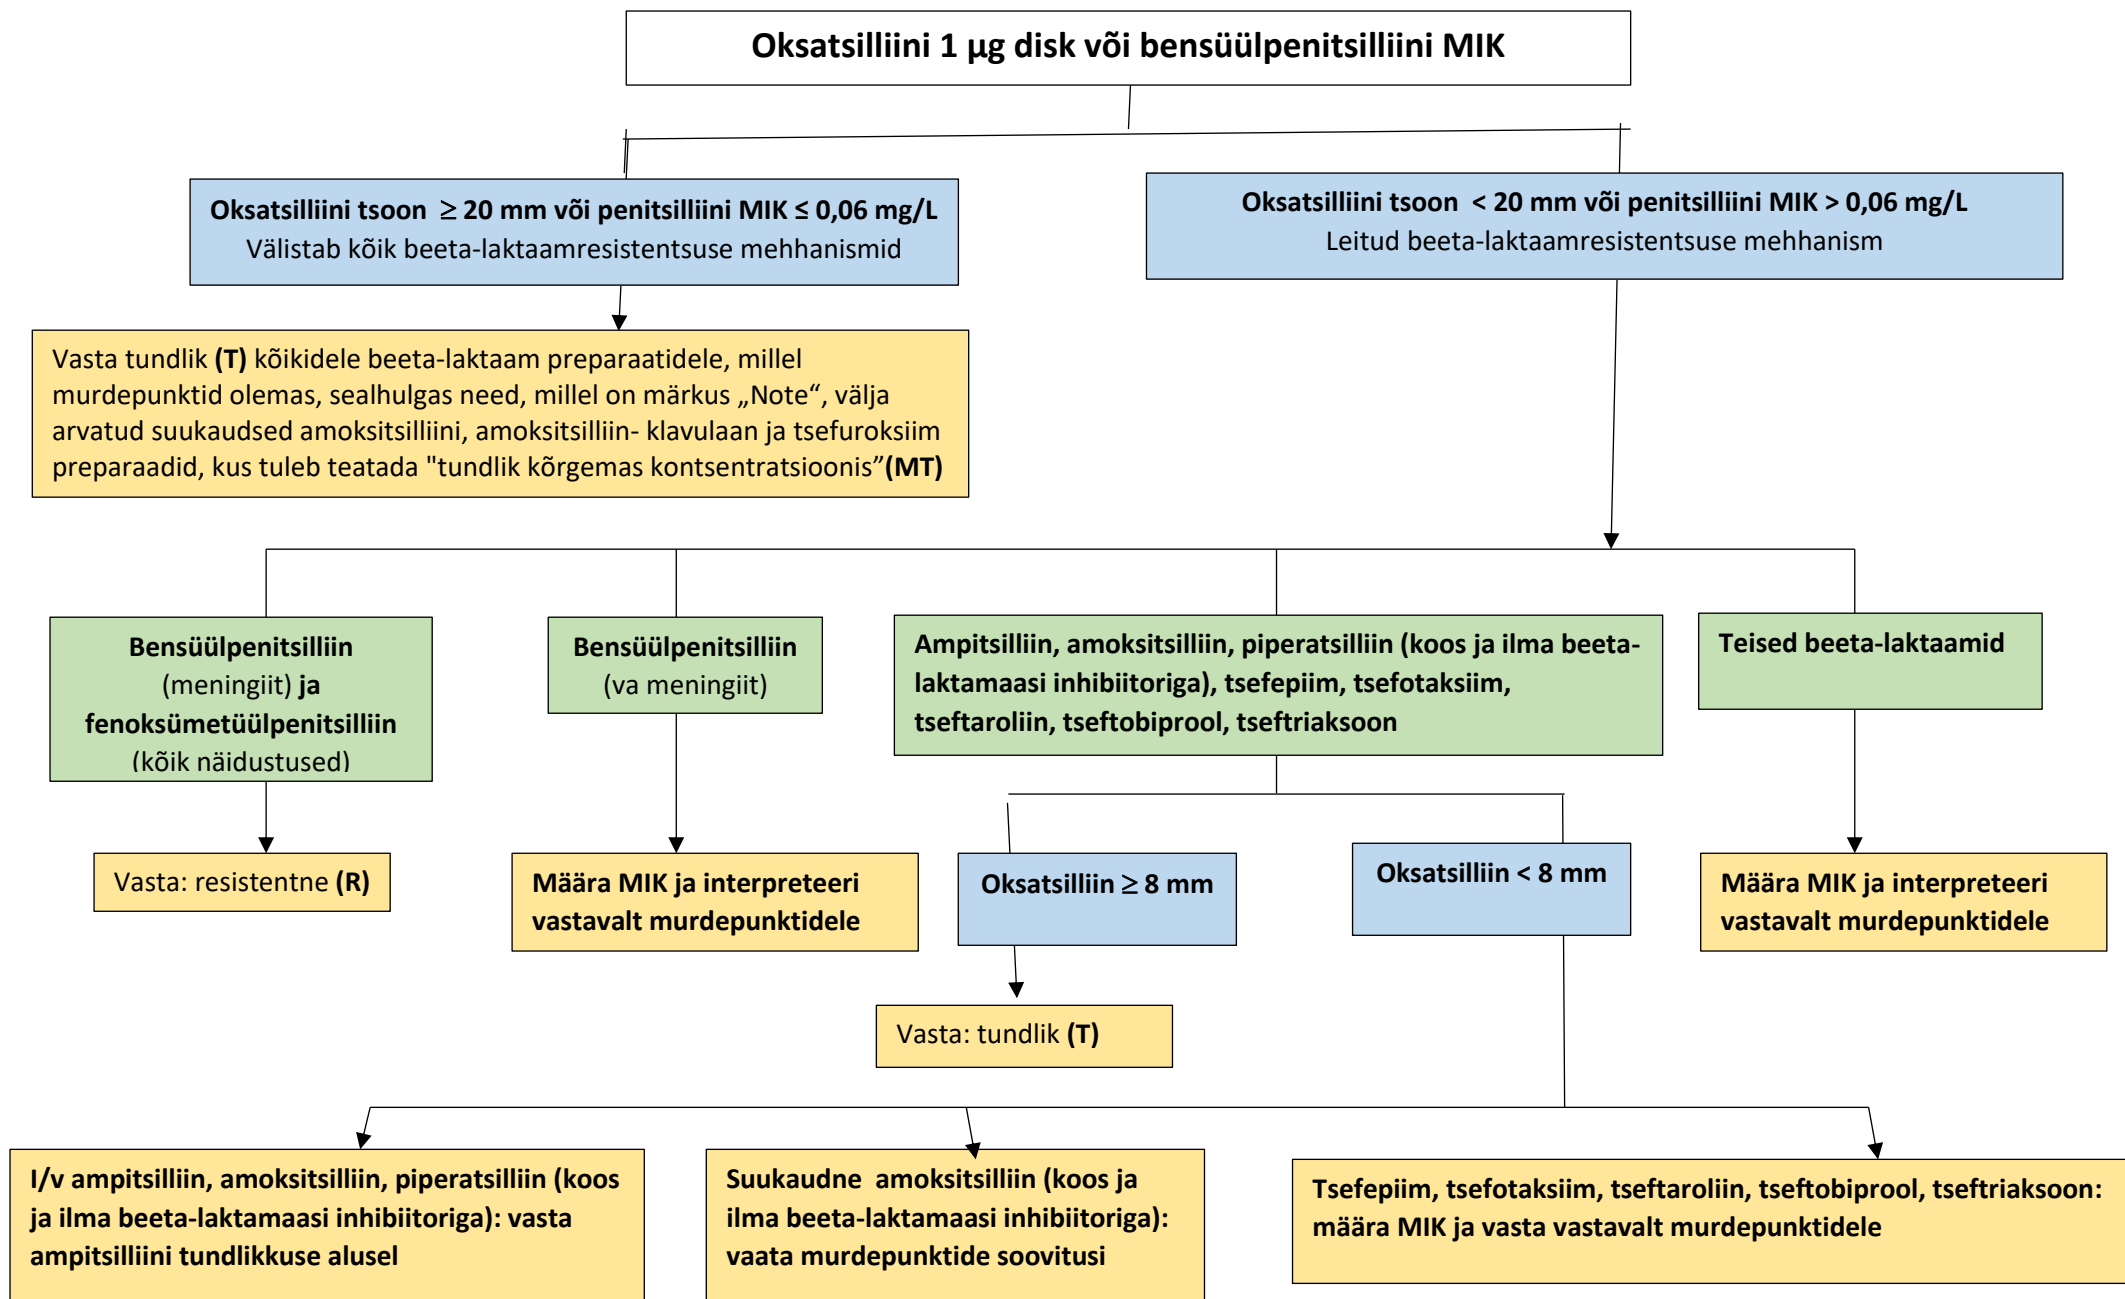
Oksatsilliini 1 µg disk või bensüülpenitsilliini MIK

Oksatsilliini tsoon $\geq$ 20 mm või penitsilliini MIK $\leq$ 0,06 mg/L
Välistab kõik beeta-laktaamresistentsuse mehhanismid

Oksatsilliini tsoon < 20 mm või penitsilliini MIK > 0,06 mg/L
Leitud beeta-laktaamresistentsuse mehhanism

Vasta tundlik **(T)** kõikidele beeta-laktaam preparaatidele, millel murdepunktid olemas, sealhulgas need, millel on märkus „Note“, välja arvatud suukaudsed amoksitsilliini, amoksitsilliin- klavulaan ja tsefuroksiim preparaadid, kus tuleb teatada "tundlik kõrgemas kontsentratsioonis”**(MT)**

**Bensüülpenitsilliin** (meningiit) **ja fenoksümetüülpenitsilliin** (kõik näidustused)

**Bensüülpenitsilliin** (va meningiit)

**Ampitsilliin, amoksitsilliin, piperatsilliin (koos ja ilma beeta-laktamaasi inhibiitoriga), tsefepiim, tsefotaksiim, tseftaroliin, tseftobiprool, tseftriaksoon**

**Teised beeta-laktaamid**

Vasta: resistentne **(R)**

**Määra MIK ja interpreteeri vastavalt murdepunktidele**

**Oksatsilliin $\geq$ 8 mm**

**Oksatsilliin < 8 mm**

**Määra MIK ja interpreteeri vastavalt murdepunktidele**

Vasta: tundlik **(T)**

**I/v ampitsilliin, amoksitsilliin, piperatsilliin (koos ja ilma beeta-laktamaasi inhibiitoriga): vasta ampitsilliini tundlikkuse alusel**

**Suukaudne amoksitsilliin (koos ja ilma beeta-laktamaasi inhibiitoriga): vaata murdepunktide soovitusi**

**Tsefepiim, tsefotaksiim, tseftaroliin, tseftobiprool, tseftriaksoon: määra MIK ja vasta vastavalt murdepunktidele**